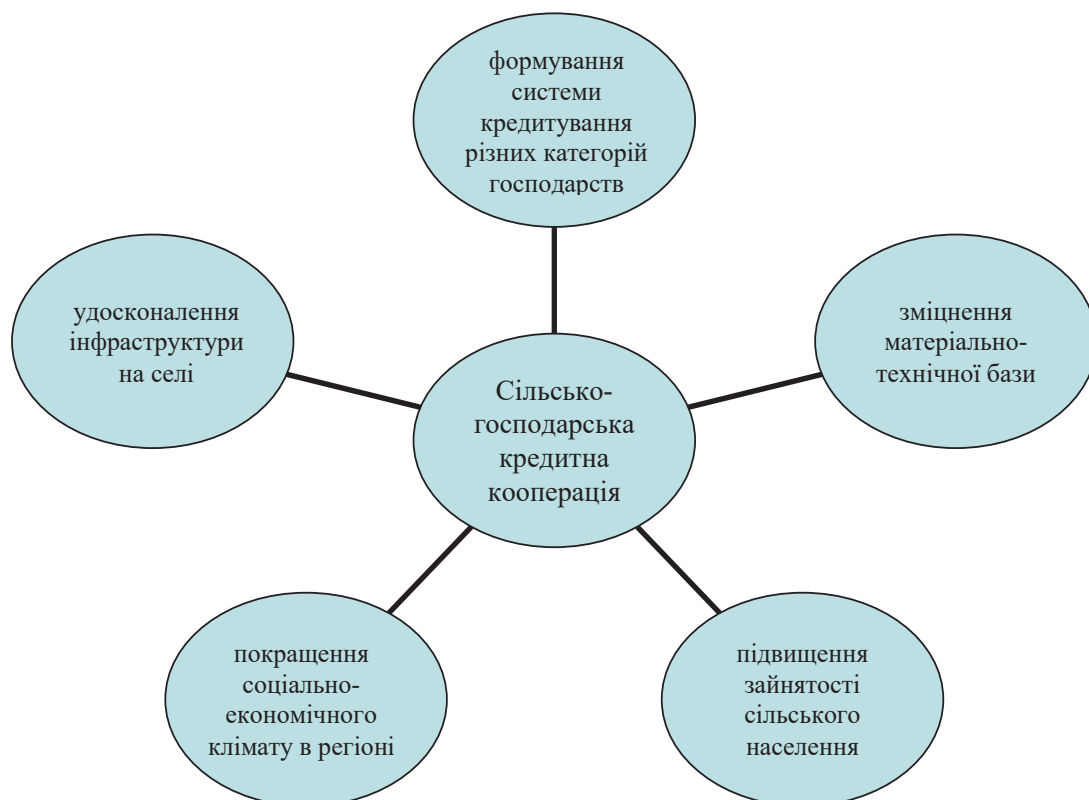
формування системи кредитування різних категорій господарств

удосконалення інфраструктури на селі

Сільсько-господарська кредитна кооперація

зміцнення матеріально-технічної бази

покращення соціально-економічного клімату в регіоні

підвищення зайнятості сільського населення